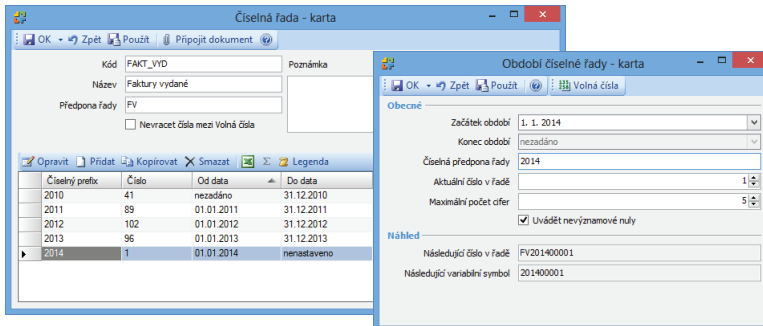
Číselná řada - karta

OK Zpět Použít Připojit dokument

Kód FAKT_VYD
Název Faktury vydané
Předpona řady FV
Nevracet čísla mezi Volná čísla
Poznámka

Opravit Přidat Kopírovat Smazat Legenda

| Číselný prefix | Číslo | Od data | Do data |
|---|---|---|---|
| 2010 | 41 | nezadáno | 31.12.2010 |
| 2011 | 89 | 01.01.2011 | 31.12.2011 |
| 2012 | 102 | 01.01.2012 | 31.12.2012 |
| 2013 | 96 | 01.01.2013 | 31.12.2013 |
| 2014 | 1 | 01.01.2014 | nenastaveno |

Období číselné řady - karta

OK Zpět Použít Volná čísla

Obecné
Začátek období 1. 1. 2014
Konec období nezadáno
Číselná předpona řady 2014
Aktuální číslo v řadě 1
Maximální počet cifer 5
Uvádět nevýznamové nuly

Náhled
Následující číslo v řadě FV201400001
Následující variabilní symbol 201400001